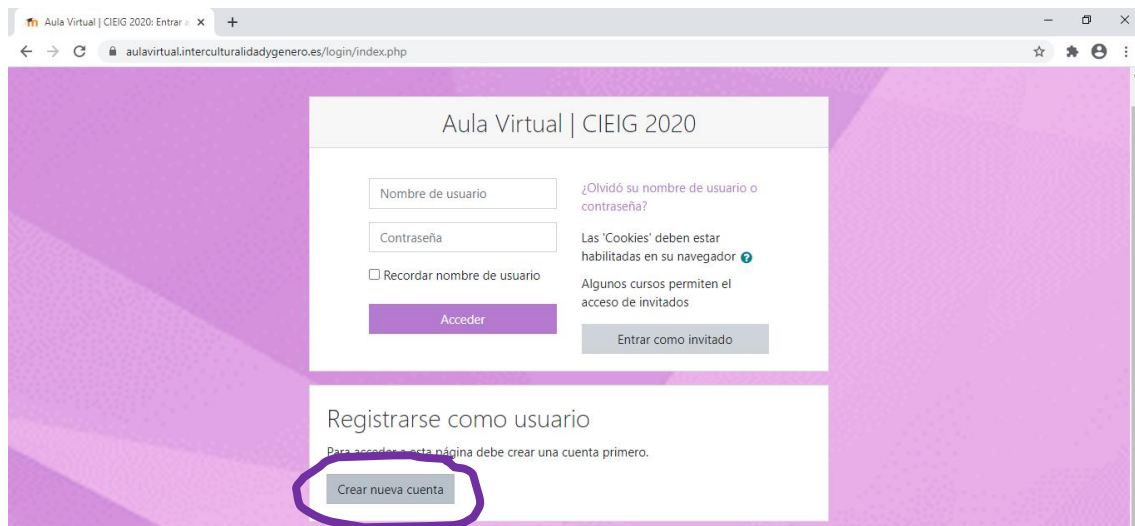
Aula Virtual | CIEIG 2020: Entrar a

aulavirtual.interculturalidadygenero.es/login/index.php

Aula Virtual | CIEIG 2020

Nombre de usuario

Contraseña

Recordar nombre de usuario

Acceder

¿Olvidó su nombre de usuario o contraseña?

Las 'Cookies' deben estar habilitadas en su navegador

Algunos cursos permiten el acceso de invitados

Entrar como invitado

Registrarse como usuario

Para acceder a esta página debe crear una cuenta primero.

Crear nueva cuenta